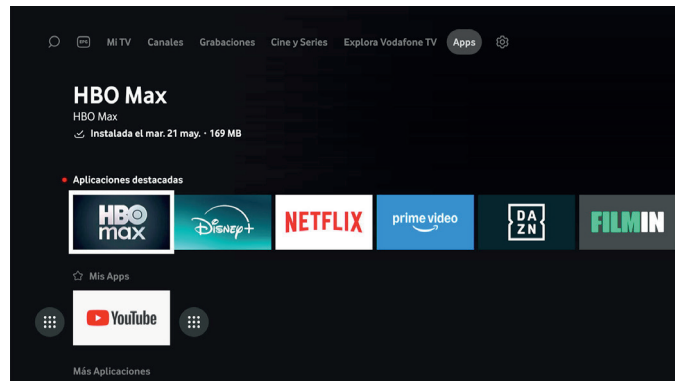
Mi TV Canales Grabaciones Cine y Series Explora Vodafone TV Apps

HBO Max
HBO Max
Instalada el mar. 21 may. · 169 MB

Aplicaciones destacadas

HBO max
Disney+
NETFLIX
prime video
DA ZN
FILMIN

Mis Apps

YouTube

Más Aplicaciones